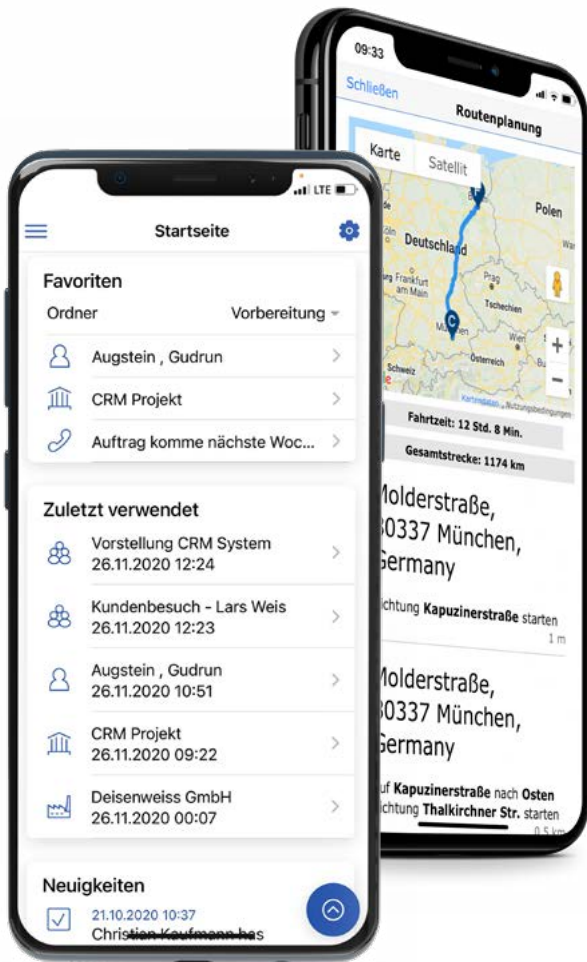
09:33

Schließen

Routenplanung

Karte

Satellit

Polen

Deutschland

Frankfurt am Main

Prag

Tschechien

München

Österreich

Schweiz

Kartendaten

Nutzungsbedingungen

Fahrtzeit: 12 Std. 8 Min.

Gesamtstrecke: 1174 km

Molderstraße, 80337 München, Germany

ichtung Kapuzinerstraße starten

1 m

Molderstraße, 80337 München, Germany

uf Kapuzinerstraße nach Osten ichtung Thalkirchner Str. starten

0,5 km

LTE

Startseite

Favoriten

Ordner

Vorbereitung

Augstein , Gudrun

CRM Projekt

Auftrag komme nächste Woc...

Zuletzt verwendet

Vorstellung CRM System
26.11.2020 12:24

Kundenbesuch - Lars Weis
26.11.2020 12:23

Augstein , Gudrun
26.11.2020 10:51

CRM Projekt
26.11.2020 09:22

Deisenweiss GmbH
26.11.2020 00:07

Neuigkeiten

21.10.2020 10:37
Christian Kaufmann has